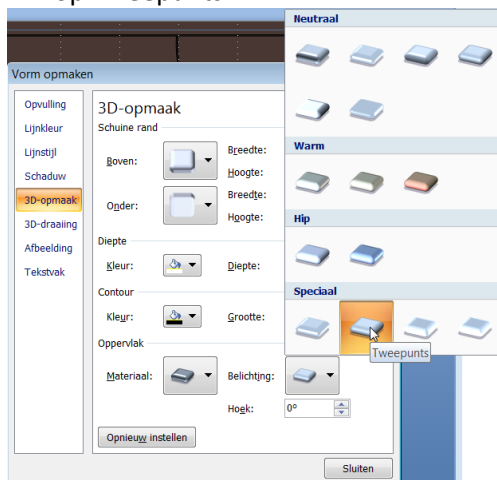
Vorm opmaken

Opvulling
Lijnkleur
Lijnstijl
Schaduw
3D-opmaak
3D-draaiing
Afbeelding
Tekstvak

3D-opmaak
Schuine rand
Boven:
Breedte:
Hoogte:
Onder:
Breedte:
Hoogte:
Diepte
Kleur:
Diepte:
Contour
Kleur:
Grootte:
Oppervlak
Materiaal:
Belichting:
Hoek: 0°
Opnieuw instellen

Sluiten

Neutraal
Warm
Hip
Speciaal
Tweepunts